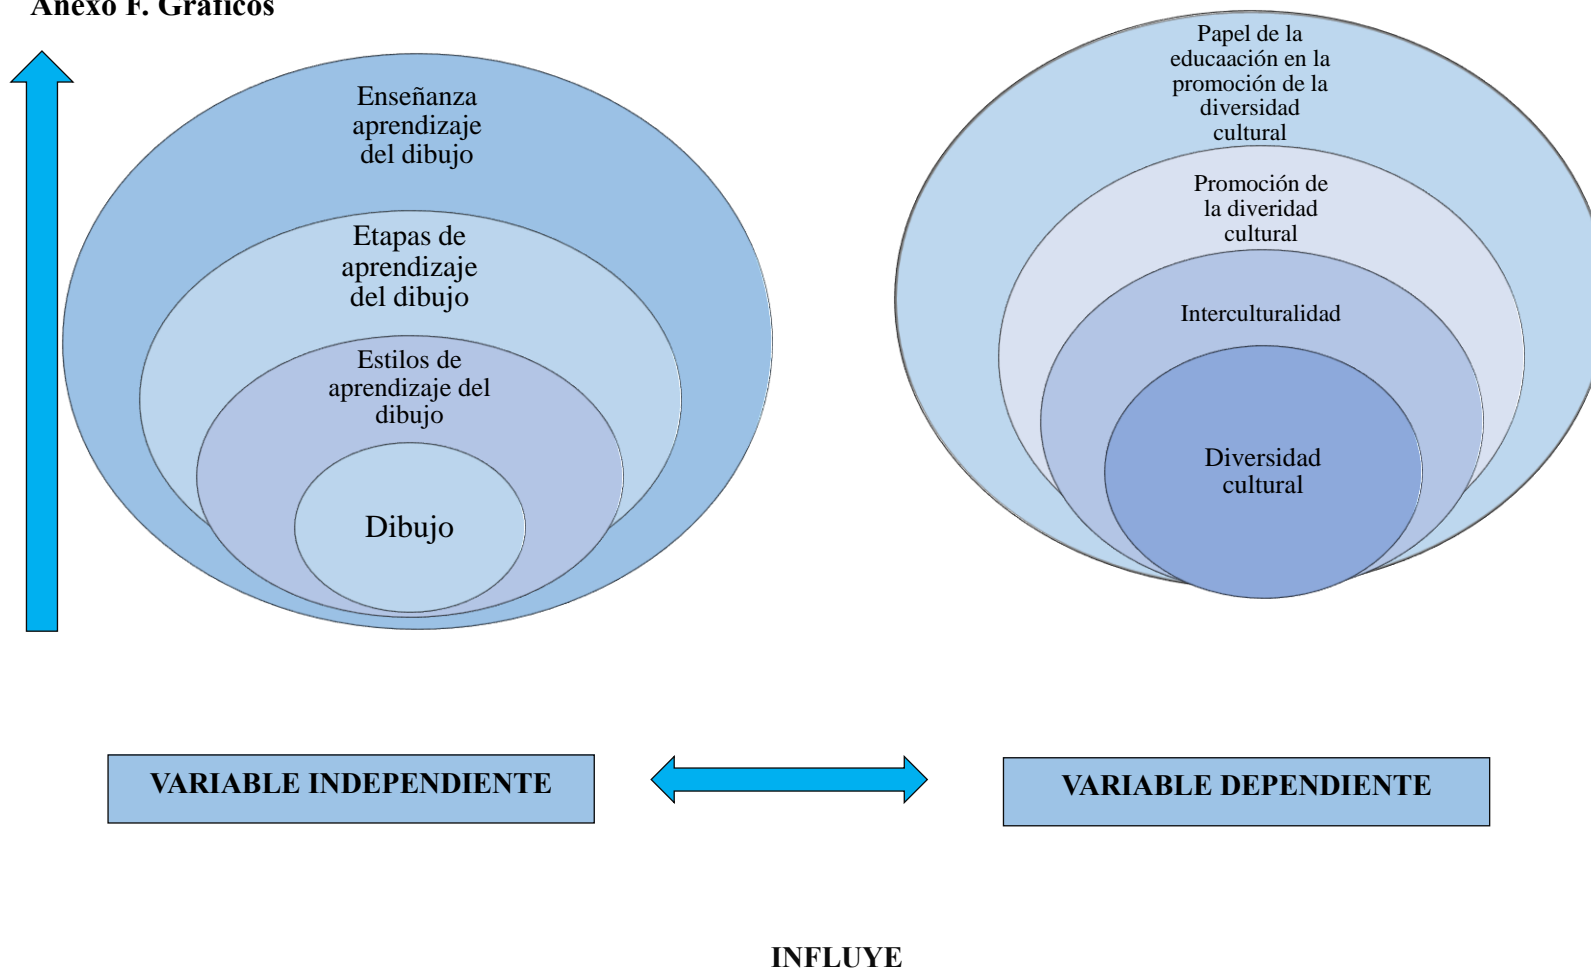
Anexo F. Gráficos

Enseñanza aprendizaje del dibujo

Etapas de aprendizaje del dibujo

Estilos de aprendizaje del dibujo

Dibujo

Papel de la educaación en la promoción de la diversidad cultural

Promoción de la diveridad cultural

Interculturalidad

Diversidad cultural

VARIABLE INDEPENDIENTE

VARIABLE DEPENDIENTE

INFLUYE